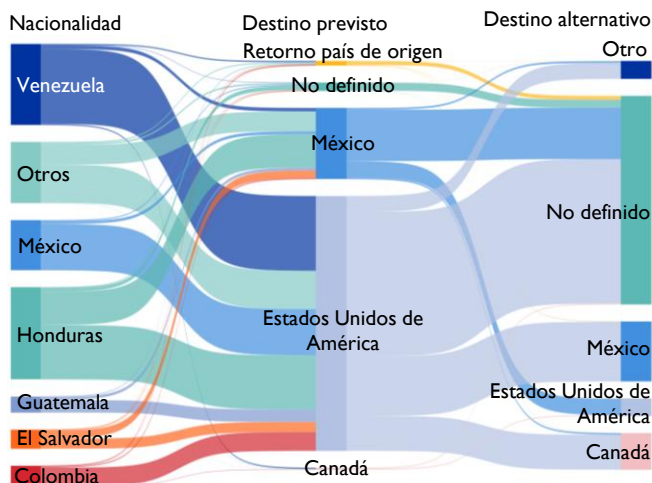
Nacionalidad
Venezuela
Otros
México
Honduras
Guatemala
El Salvador
Colombia

Destino previsto
Retorno país de origen
No definido
México
Estados Unidos de América
Canadá

Destino alternativo
Otro
No definido
México
Estados Unidos de América
Canadá